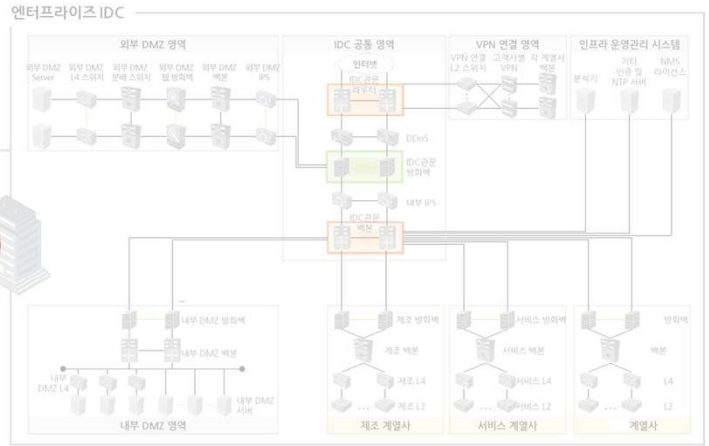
엔터프라이즈 IDC

외부 DMZ 영역

외부 DMZ Server

외부 DMZ L4 스위치

외부 DMZ 분배 스위치

외부 DMZ 웹 방화벽

외부 DMZ 백본

외부 DMZ IPS

IDC 공통 영역

인터넷

IDC관문 라우터

DDoS

IDC관문 방화벽

내부 IPS

IDC관문 백본

VPN 연결 영역

VPN 연결 L2 스위치

고객사별 VPN

각 계열사 백본

인프라 운영관리 시스템

분석기

기타 인증 및 NTP 서버

NMS 라이선스

내부 DMZ 방화벽

내부 DMZ 백본

내부 DMZ L4

내부 DMZ 서버

내부 DMZ 영역

제조 방화벽

제조 백본

제조 L4

제조 L2

제조 계열사

서비스 방화벽

서비스 백본

서비스 L4

서비스 L2

서비스 계열사

방화벽

백본

L4

L2

계열사